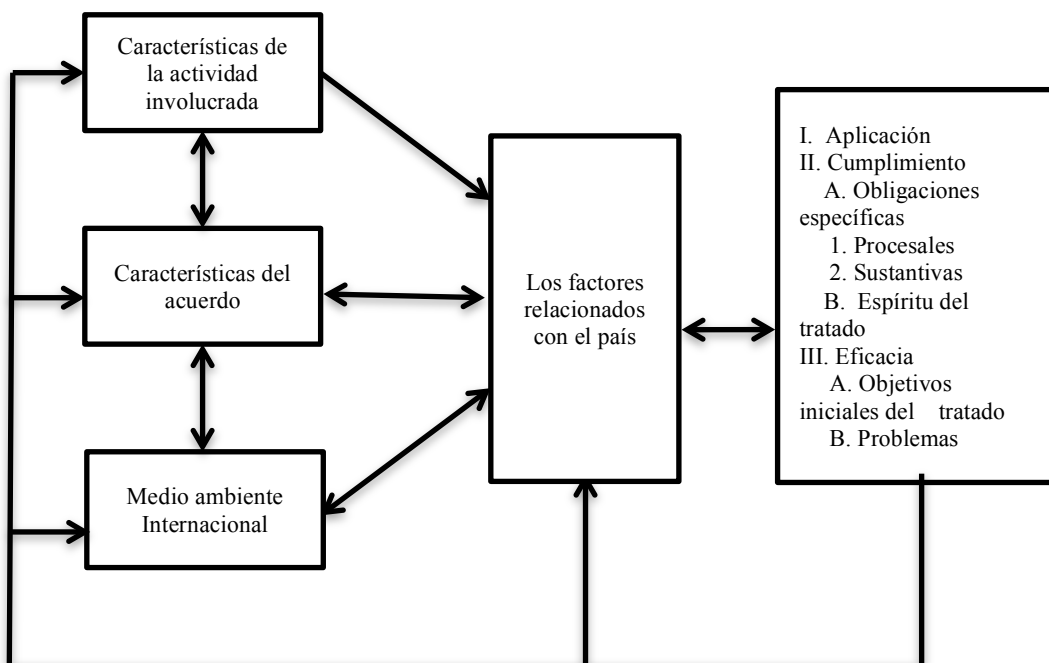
Características de la actividad involucrada

Características del acuerdo

Medio ambiente Internacional

Los factores relacionados con el país

I. Aplicación
II. Cumplimiento
A. Obligaciones específicas
1. Procesales
2. Sustantivas
B. Espíritu del tratado
III. Eficacia
A. Objetivos iniciales del tratado
B. Problemas